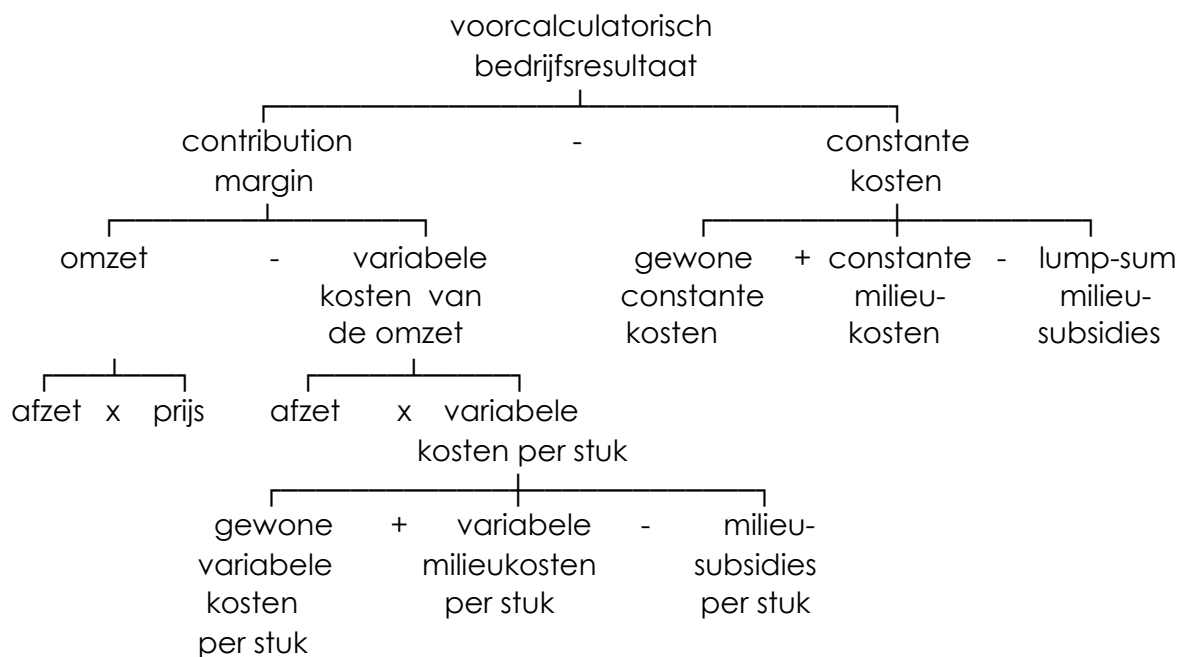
voorcalculatorisch bedrijfsresultaat

contribution margin

-

constante kosten

omzet

-

variabele kosten van de omzet

gewone constante kosten

+

constante milieu-kosten

-

lump-sum milieu-subsidies

afzet x prijs

afzet x variabele kosten per stuk

gewone variabele kosten per stuk

+

variabele milieukosten per stuk

-

milieu-subsidies per stuk